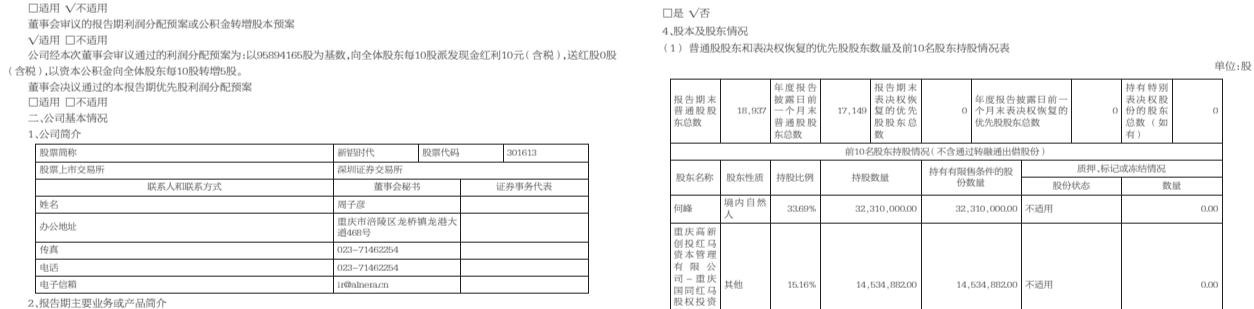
□适用 √不适用

董事会审议的报告期利润分配预案或公积金转增股本预案

√适用 □不适用

公司经本次董事会审议通过的利润分配预案为：以95894165股为基数，向全体股东每10股派发现金红利10元（含税），送红股0股（含税），以资本公积金向全体股东每10股转增5股。

董事会决议通过的本报告期优先股利润分配预案

□适用 □不适用

二、公司基本情况

1、公司简介

| 股票简称 | 新铝时代 | 股票代码 | 301613 |
|---|---|---|---|
| 股票上市交易所 | 深圳证券交易所 | | |
| 联系人和联系方式 | 董事会秘书 | 证券事务代表 | |
| 姓名 | 周子彦 | | |
| 办公地址 | 重庆市涪陵区龙桥镇龙港大道468号 | | |
| 传真 | 023-71462254 | | |
| 电话 | 023-71462254 | | |
| 电子信箱 | ir@alnera.cn | | |

2、报告期主要业务或产品简介

□是 √否

4、股本及股东情况

（1）普通股股东和表决权恢复的优先股股东数量及前10名股东持股情况表

单位：股

| 报告期末普通股股东总数 | 18,937 | 年度报告披露日前一个月末普通股股东总数 | 17,149 | 报告期末表决权恢复的优先股股东总数 | 0 | 年度报告披露日前一个月末表决权恢复的优先股股东总数 | 0 | 持有特别表决权股份的股东总数（如有） | 0 |
|---|---|---|---|---|---|---|---|---|---|

前10名股东持股情况（不含通过转融通出借股份）

| 股东名称 | 股东性质 | 持股比例 | 持股数量 | 持有有限售条件的股份数量 | 质押、标记或冻结情况 股份状态 | 数量 |
|---|---|---|---|---|---|---|
| 何峰 | 境内自然人 | 33.69% | 32,310,000.00 | 32,310,000.00 | 不适用 | 0.00 |
| 重庆高新创投红马资本管理有限公司－重庆国同红马股权投资 | 其他 | 15.16% | 14,534,882.00 | 14,534,882.00 | 不适用 | 0.00 |